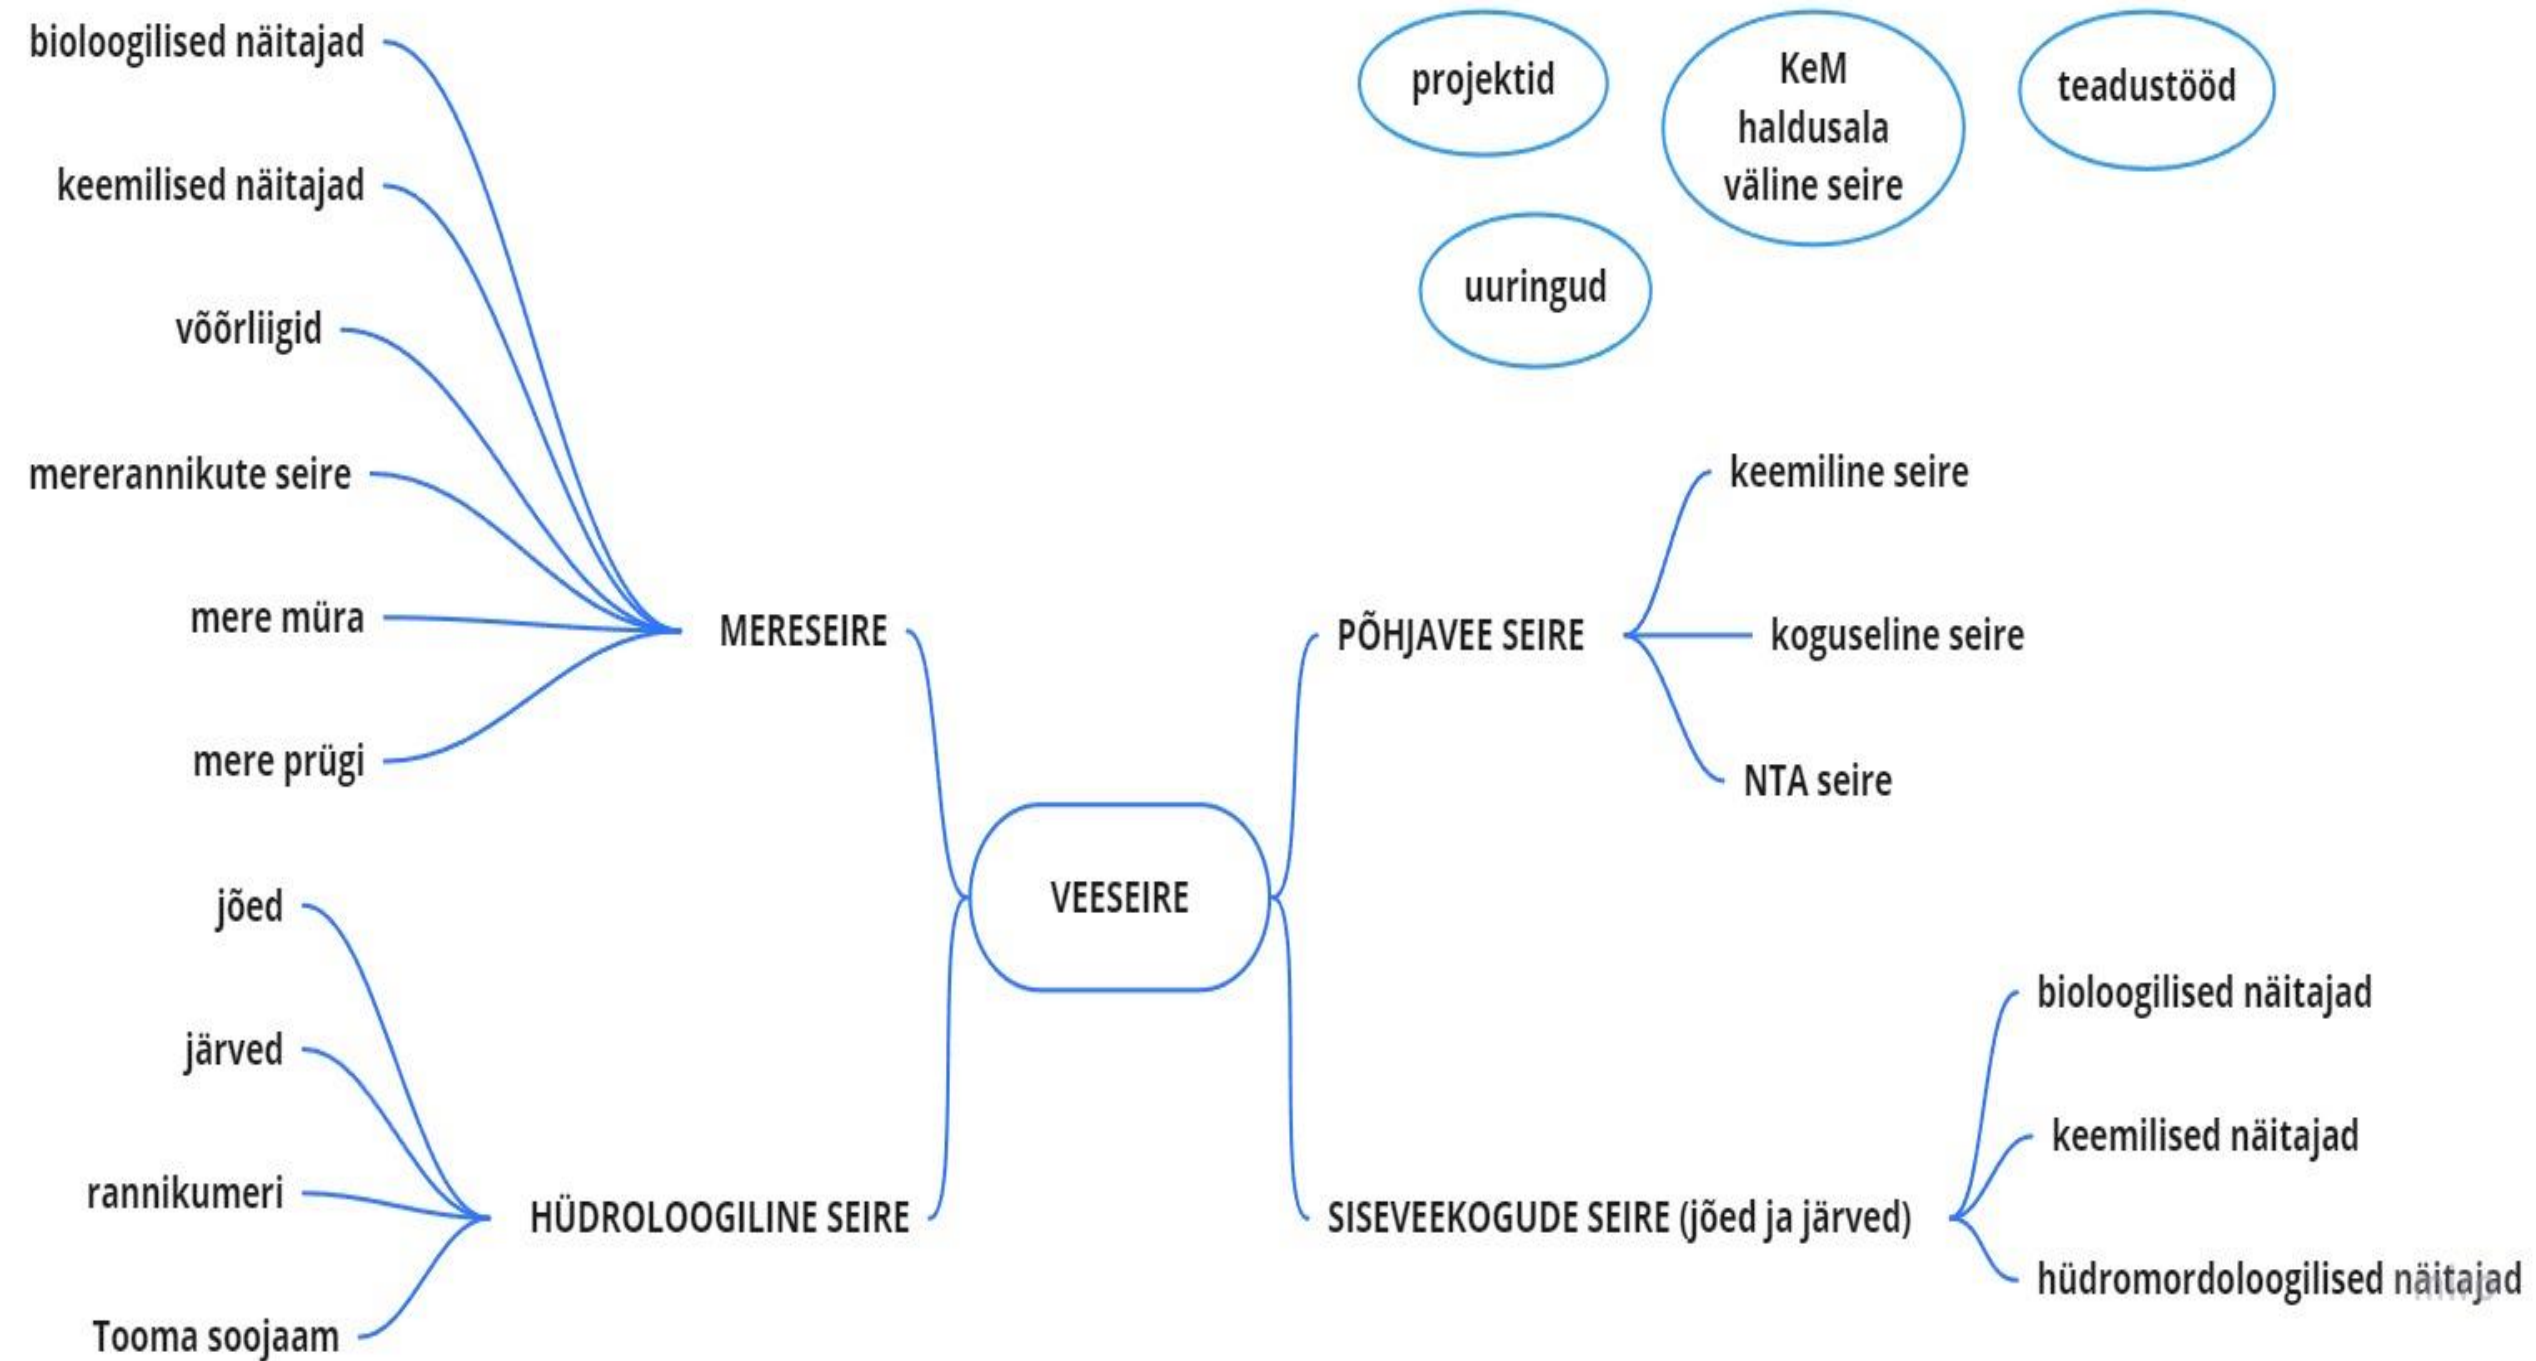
bioloogilised näitajad
keemilised näitajad
võõrliigid
mererannikute seire
mere müra
mere prügi

MERESEIRE

projektid
KeM haldusala väline seire
teadustööd
uuringud

PÕHJAVEE SEIRE
keemiline seire
koguseline seire
NTA seire

VEESEIRE

jõed
järved
rannikumeri
Tooma soojaam

HÜDROLOOGILINE SEIRE

SISEVEEKOGUDE SEIRE (jõed ja järved)
bioloogilised näitajad
keemilised näitajad
hüdromordoloogilised näitajad